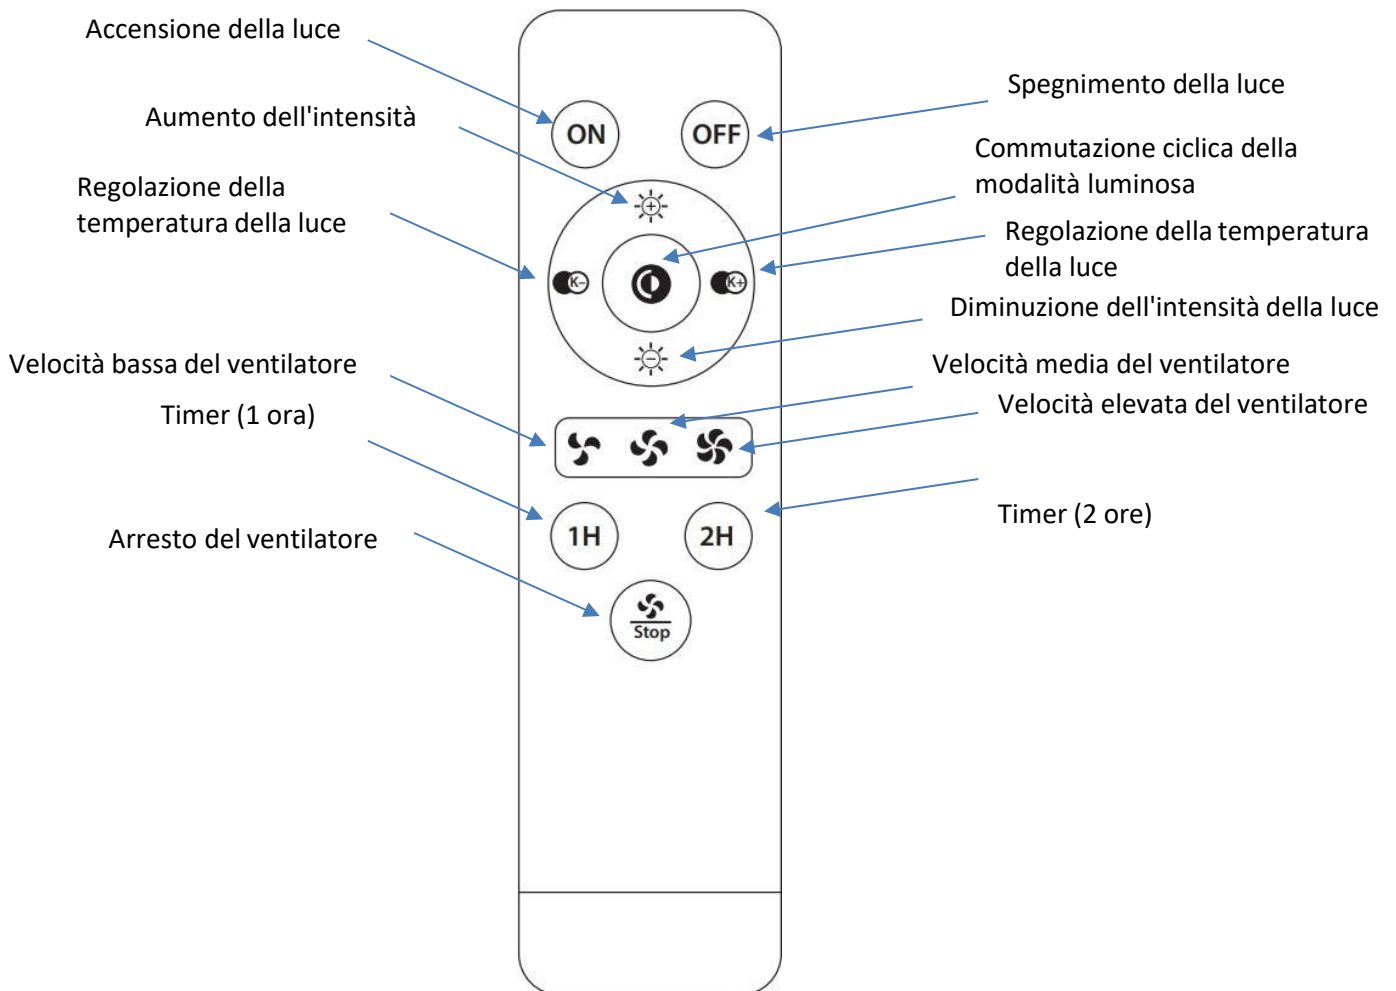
Accensione della luce

Spegnimento della luce

Aumento dell'intensità

ON

OFF

Commutazione ciclica della modalità luminosa

Regolazione della temperatura della luce

Regolazione della temperatura della luce

K−

K+

Diminuzione dell'intensità della luce

Velocità bassa del ventilatore

Velocità media del ventilatore

Timer (1 ora)

Velocità elevata del ventilatore

1H

2H

Timer (2 ore)

Arresto del ventilatore

Stop